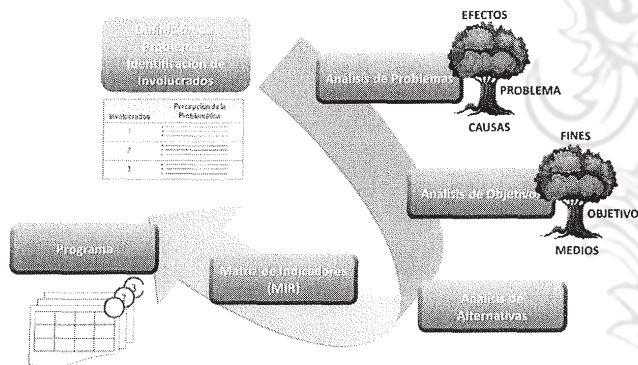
Definición del Problema e Identificación de Involucrados

| Involucrados | Percepción de la Problemática |
|---|---|
| 1 | |
| 2 | |
| 3 | |

Análisis de Problemas

EFECTOS

PROBLEMA

CAUSAS

FINES

Análisis de Objetivos

OBJETIVO

MEDIOS

Programa

Matriz de Indicadores (MIR)

Análisis de Alternativas